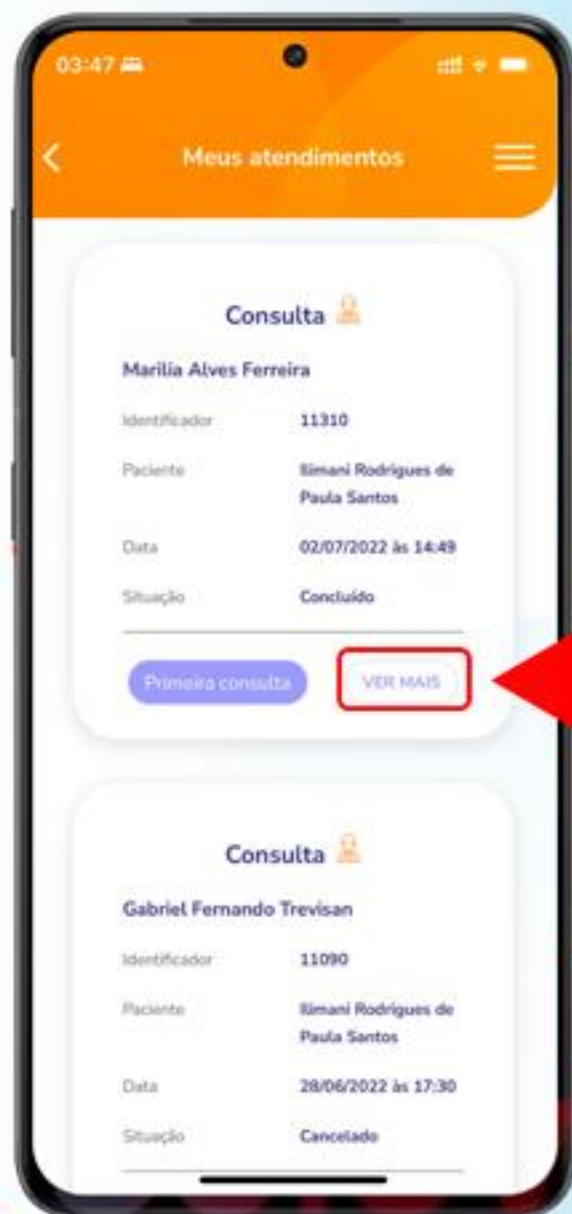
03:47

Meus atendimentos

Consulta

Marilia Alves Ferreira

Identificador 11310

Paciente Ilimani Rodrigues de Paula Santos

Data 02/07/2022 às 14:49

Situação Concluído

Primeira consulta

VER MAIS

Consulta

Gabriel Fernando Trevisan

Identificador 11090

Paciente Ilimani Rodrigues de Paula Santos

Data 28/06/2022 às 17:30

Situação Cancelado